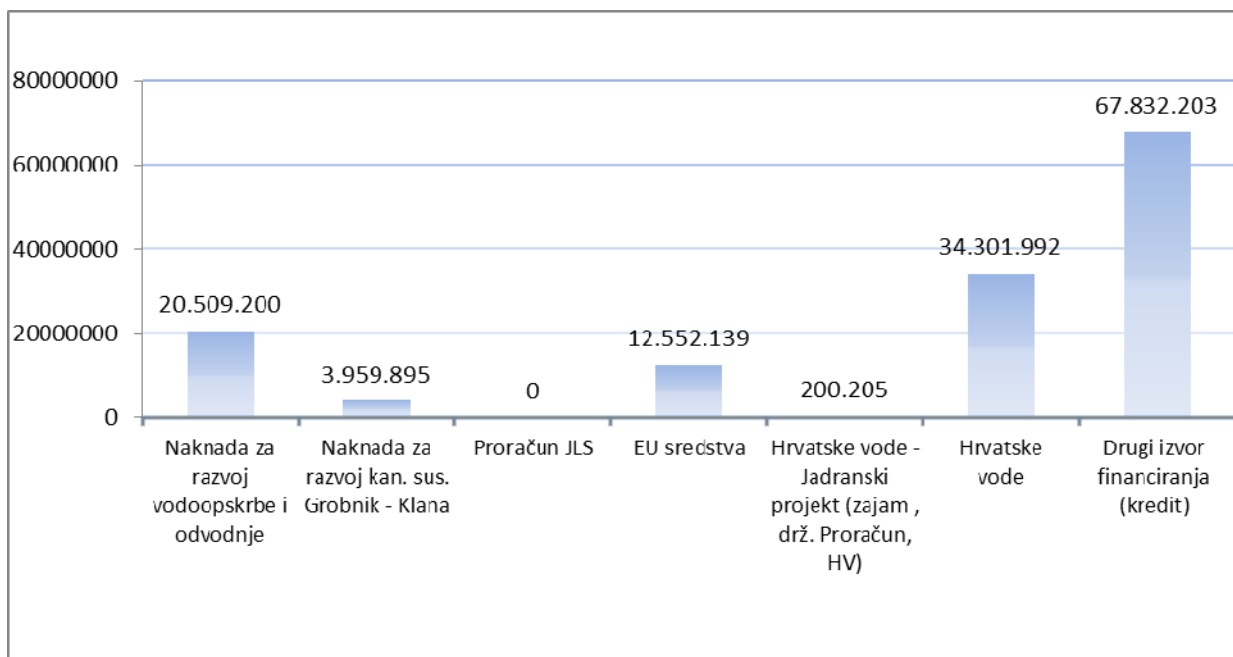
80000000
60000000
40000000
20000000
0

20.509.200
3.959.895
0
12.552.139
200.205
34.301.992
67.832.203

Naknada za razvoj vodoopskrbe i odvodnje
Naknada za razvoj kan. sus. Grobnik - Klana
Proračun JLS
EU sredstva
Hrvatske vode - Jadranski projekt (zajam , drž. Proračun, HV)
Hrvatske vode
Drugi izvor financiranja (kredit)